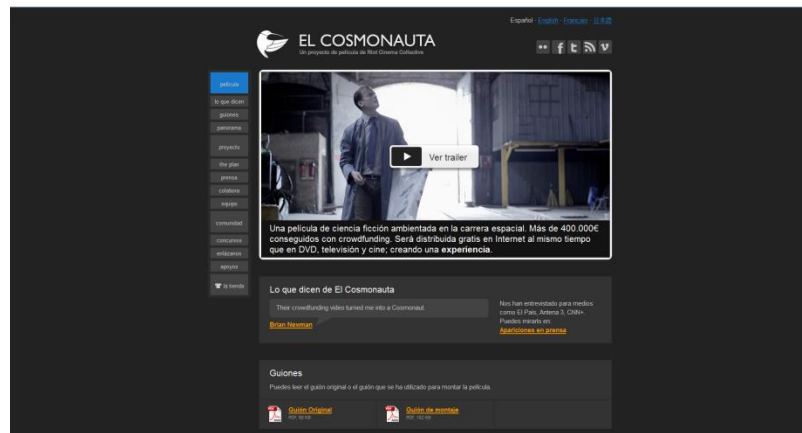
Español · English · Français · 日本語

EL COSMONAUTA
Un proyecto de película de Riot Cinema Collective

película
lo que dicen
guiones
panorama
proyecto
the plan
prensa
colabora
equipo
comunidad
concursos
enlázanos
apoyos
la tienda

Ver trailer

Una película de ciencia ficción ambientada en la carrera espacial. Más de 400.000€ conseguidos con crowdfunding. Será distribuida gratis en Internet al mismo tiempo que en DVD, televisión y cine; creando una experiencia.

Lo que dicen de El Cosmonauta

Their crowdfunding video turned me into a Cosmonaut.

Brian Newman

Nos han entrevistado para medios como El País, Antena 3, CNN+. Puedes mirarlo en:
Apariciones en prensa

Guiones
Puedes leer el guión original o el guión que se ha utilizado para montar la película.

Guión Original
PDF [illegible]

Guión de montaje
PDF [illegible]